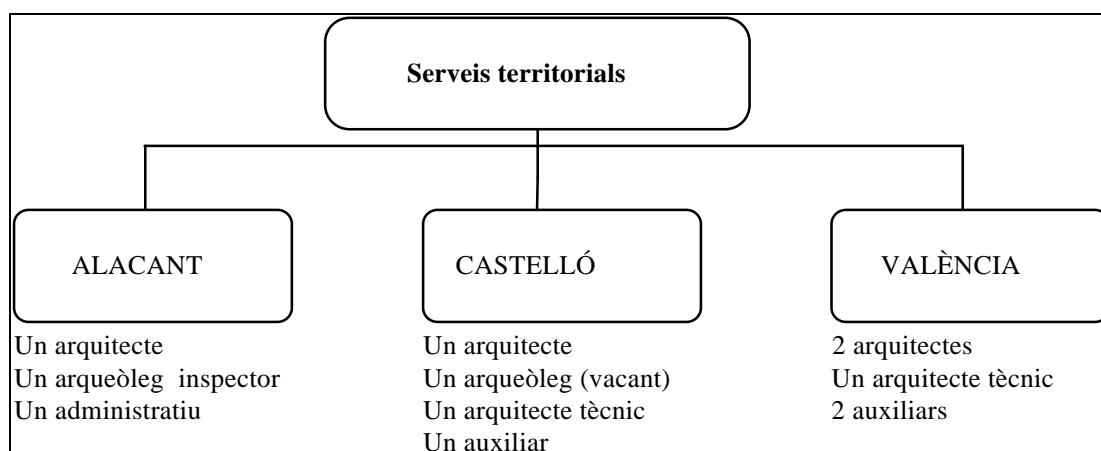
Serveis territorials

ALACANT

Un arquitecte
Un arqueòleg inspector
Un administratiu

CASTELLÓ

Un arquitecte
Un arqueòleg (vacant)
Un arquitecte tècnic
Un auxiliar

VALÈNCIA

2 arquitectes
Un arquitecte tècnic
2 auxiliars